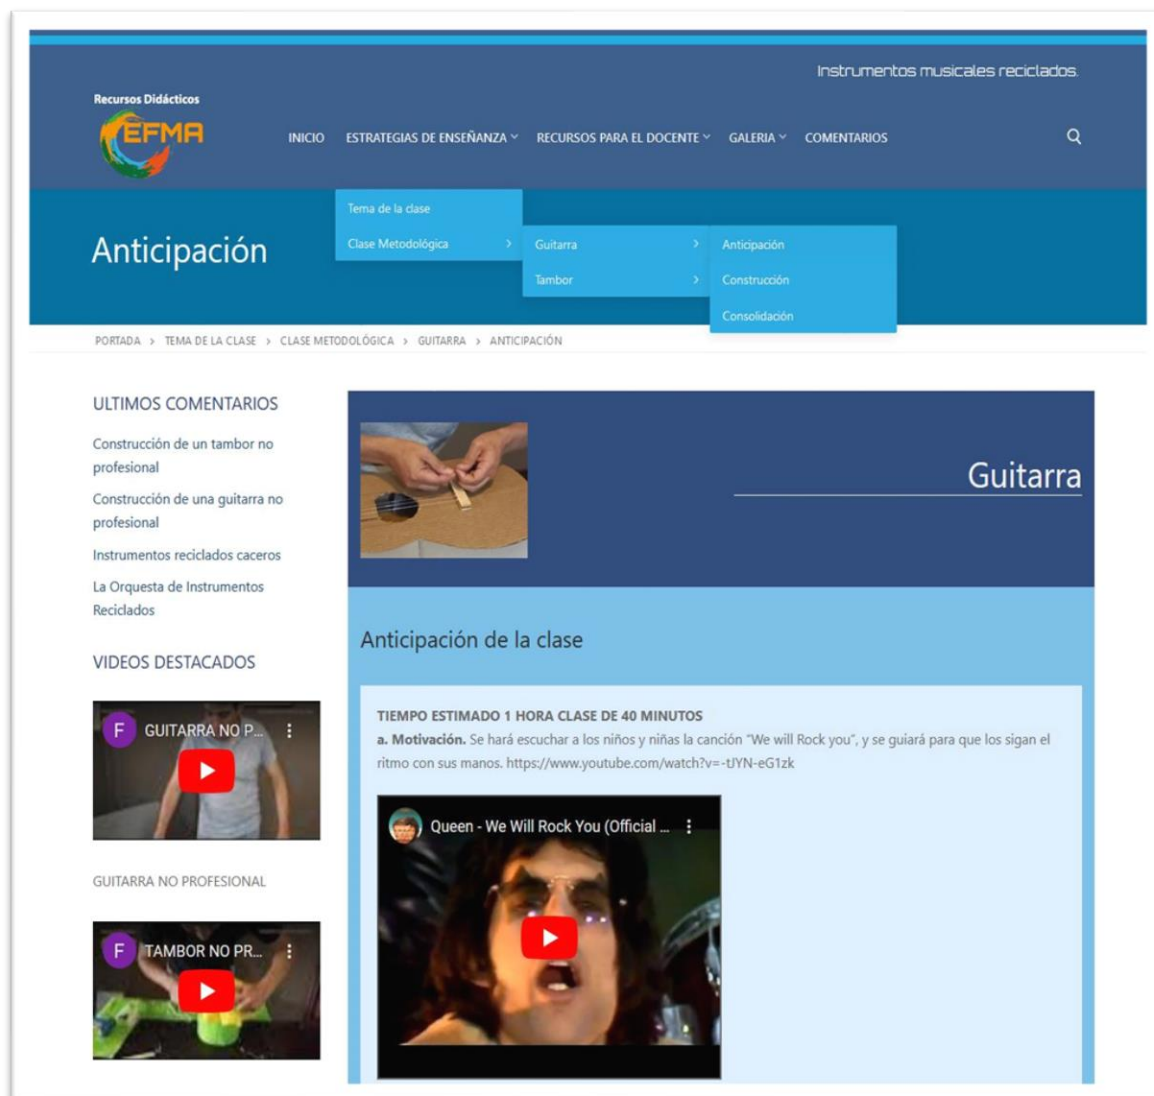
Instrumentos musicales reciclados.

Recursos Didácticos
EFMA

INICIO ESTRATEGIAS DE ENSEÑANZA RECURSOS PARA EL DOCENTE GALERIA COMENTARIOS

Tema de la clase
Clase Metodológica
Guitarra
Tambor
Anticipación
Construcción
Consolidación

Anticipación

PORTADA › TEMA DE LA CLASE › CLASE METODOLÓGICA › GUITARRA › ANTICIPACIÓN

ULTIMOS COMENTARIOS

Construcción de un tambor no profesional

Construcción de una guitarra no profesional

Instrumentos reciclados caseros

La Orquesta de Instrumentos Reciclados

VIDEOS DESTACADOS

F GUITARRA NO P...

GUITARRA NO PROFESIONAL

F TAMBOR NO PR...

Guitarra

Anticipación de la clase

TIEMPO ESTIMADO 1 HORA CLASE DE 40 MINUTOS
a. Motivación. Se hará escuchar a los niños y niñas la canción "We will Rock you", y se guiará para que los sigan el ritmo con sus manos. https://www.youtube.com/watch?v=-tJYN-eG1zk

Queen - We Will Rock You (Official ...